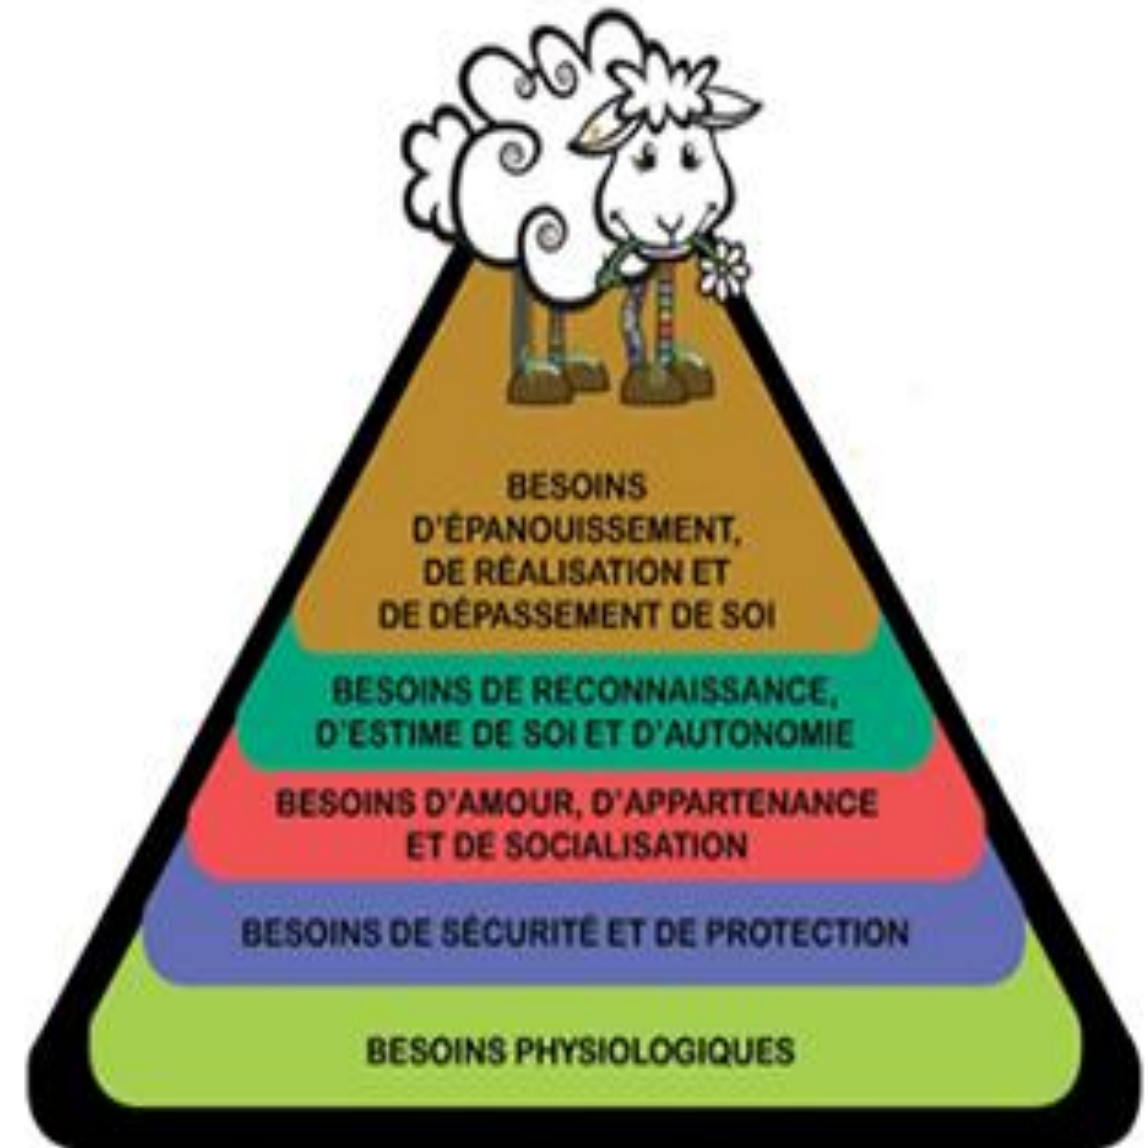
BESOINS D'ÉPANOUISSEMENT, DE RÉALISATION ET DE DÉPASSEMENT DE SOI

BESOINS DE RECONNAISSANCE, D'ESTIME DE SOI ET D'AUTONOMIE

BESOINS D'AMOUR, D'APPARTENANCE ET DE SOCIALISATION

BESOINS DE SÉCURITÉ ET DE PROTECTION

BESOINS PHYSIOLOGIQUES